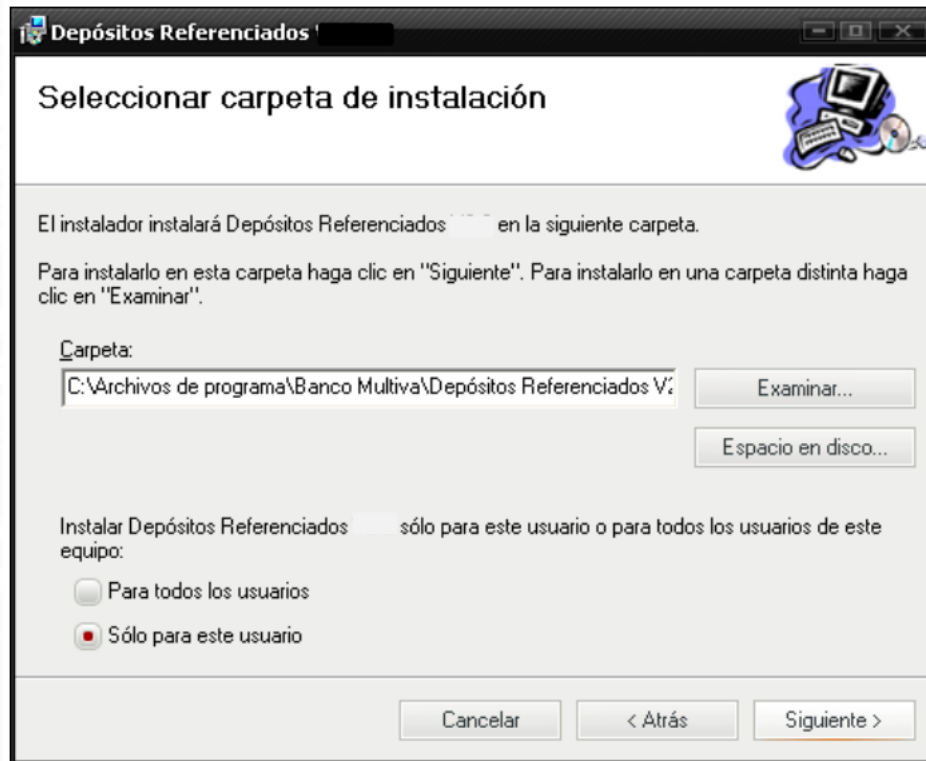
Depósitos Referenciados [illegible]

Seleccionar carpeta de instalación

El instalador instalará Depósitos Referenciados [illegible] en la siguiente carpeta.

Para instalarlo en esta carpeta haga clic en "Siguiente". Para instalarlo en una carpeta distinta haga clic en "Examinar".

Carpeta:

C:\Archivos de programa\Banco Multiva\Depósitos Referenciados V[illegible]

Examinar...

Espacio en disco...

Instalar Depósitos Referenciados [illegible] sólo para este usuario o para todos los usuarios de este equipo:

Para todos los usuarios

Sólo para este usuario

Cancelar

< Atrás

Siguiente >